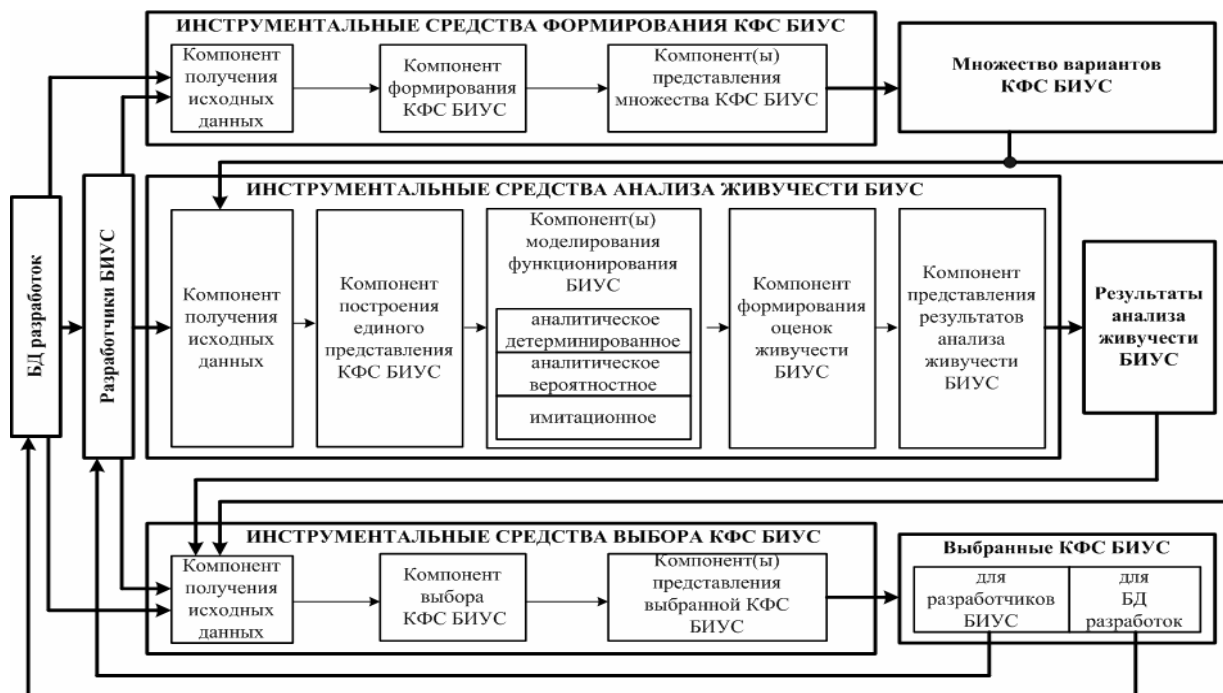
ИНСТРУМЕНТАЛЬНЫЕ СРЕДСТВА ФОРМИРОВАНИЯ КФС БИУС

Компонент получения исходных данных

Компонент формирования КФС БИУС

Компонент(ы) представления множества КФС БИУС

Множество вариантов КФС БИУС

БД разработок

Разработчики БИУС

ИНСТРУМЕНТАЛЬНЫЕ СРЕДСТВА АНАЛИЗА ЖИВУЧЕСТИ БИУС

Компонент получения исходных данных

Компонент построения единого представления КФС БИУС

Компонент(ы) моделирования функционирования БИУС

аналитическое детерминированное

аналитическое вероятностное

имитационное

Компонент формирования оценок живучести БИУС

Компонент представления результатов анализа живучести БИУС

Результаты анализа живучести БИУС

ИНСТРУМЕНТАЛЬНЫЕ СРЕДСТВА ВЫБОРА КФС БИУС

Компонент получения исходных данных

Компонент выбора КФС БИУС

Компонент(ы) представления выбранной КФС БИУС

Выбранные КФС БИУС

для разработчиков БИУС

для БД разработок